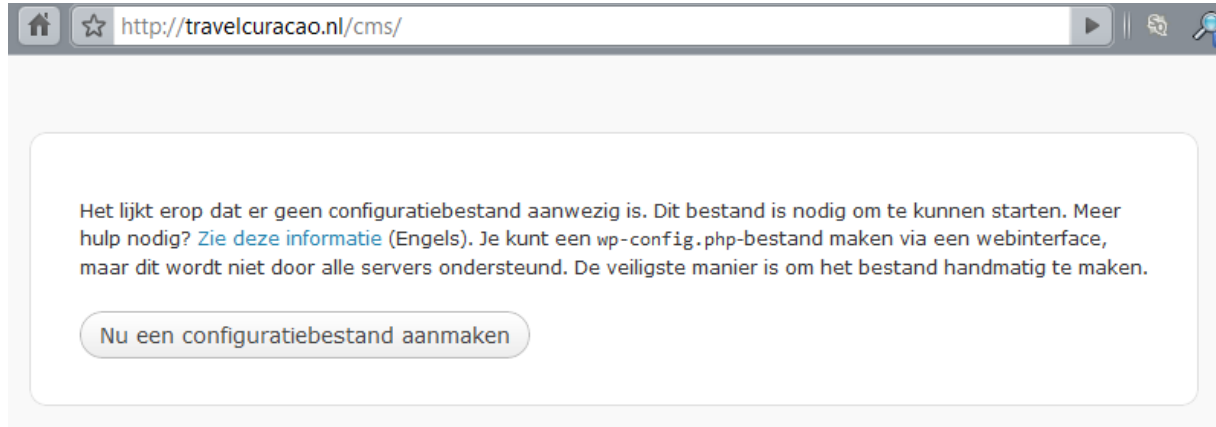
http://travelcuracao.nl/cms/

Het lijkt erop dat er geen configuratiebestand aanwezig is. Dit bestand is nodig om te kunnen starten. Meer hulp nodig? Zie deze informatie (Engels). Je kunt een wp-config.php-bestand maken via een webinterface, maar dit wordt niet door alle servers ondersteund. De veiligste manier is om het bestand handmatig te maken.

Nu een configuratiebestand aanmaken